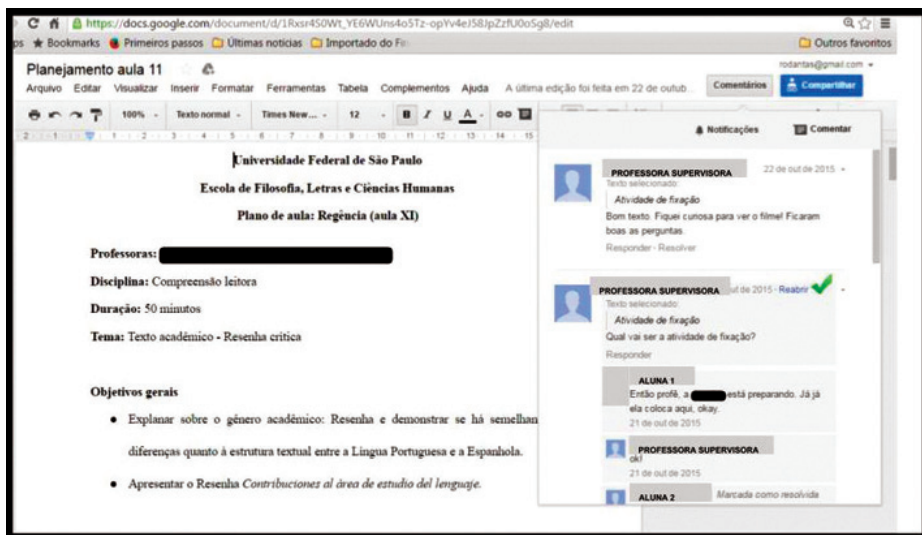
https://docs.google.com/document/d/1Rxsr450Wt_YE6WUns4o5Tz-opYv4eJ58JpZzfU0o5g8/edit

ps ★ Bookmarks Primeiros passos Últimas notícias Importado do Fi Outros favoritos

Planejamento aula 11

rodantas@gmail.com

Arquivo Editar Visualizar Inserir Formatar Ferramentas Tabela Complementos Ajuda A última edição foi feita em 22 de outub...

Comentários Compartilhar

100% Texto normal Times New... 12 B I U A

Notificações Comentar

Universidade Federal de São Paulo

Escola de Filosofia, Letras e Ciências Humanas

Plano de aula: Regência (aula XI)

Professoras: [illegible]

Disciplina: Compreensão leitora

Duração: 50 minutos

Tema: Texto acadêmico - Resenha crítica

Objetivos gerais

• Explanar sobre o gênero acadêmico: Resenha e demonstrar se há semelhan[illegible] diferenças quanto à estrutura textual entre a Lingua Portuguesa e a Espanhola.

• Apresentar o Resenha Contribuciones al área de estudio del lenguaje.

PROFESSORA SUPERVISORA 22 de out de 2015
Texto selecionado:
Atividade de fixação
Bom texto. Fiquei curiosa para ver o filme! Ficaram boas as perguntas.
Responder - Resolver

PROFESSORA SUPERVISORA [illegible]ut de 2015 - Reabrir
Texto selecionado:
Atividade de fixação
Qual vai ser a atividade de fixação?
Responder

ALUNA 1
Então profê, a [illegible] está preparando. Já já ela coloca aqui, okay.
21 de out de 2015

PROFESSORA SUPERVISORA
ok!
21 de out de 2015

ALUNA 2 Marcada como resolvida